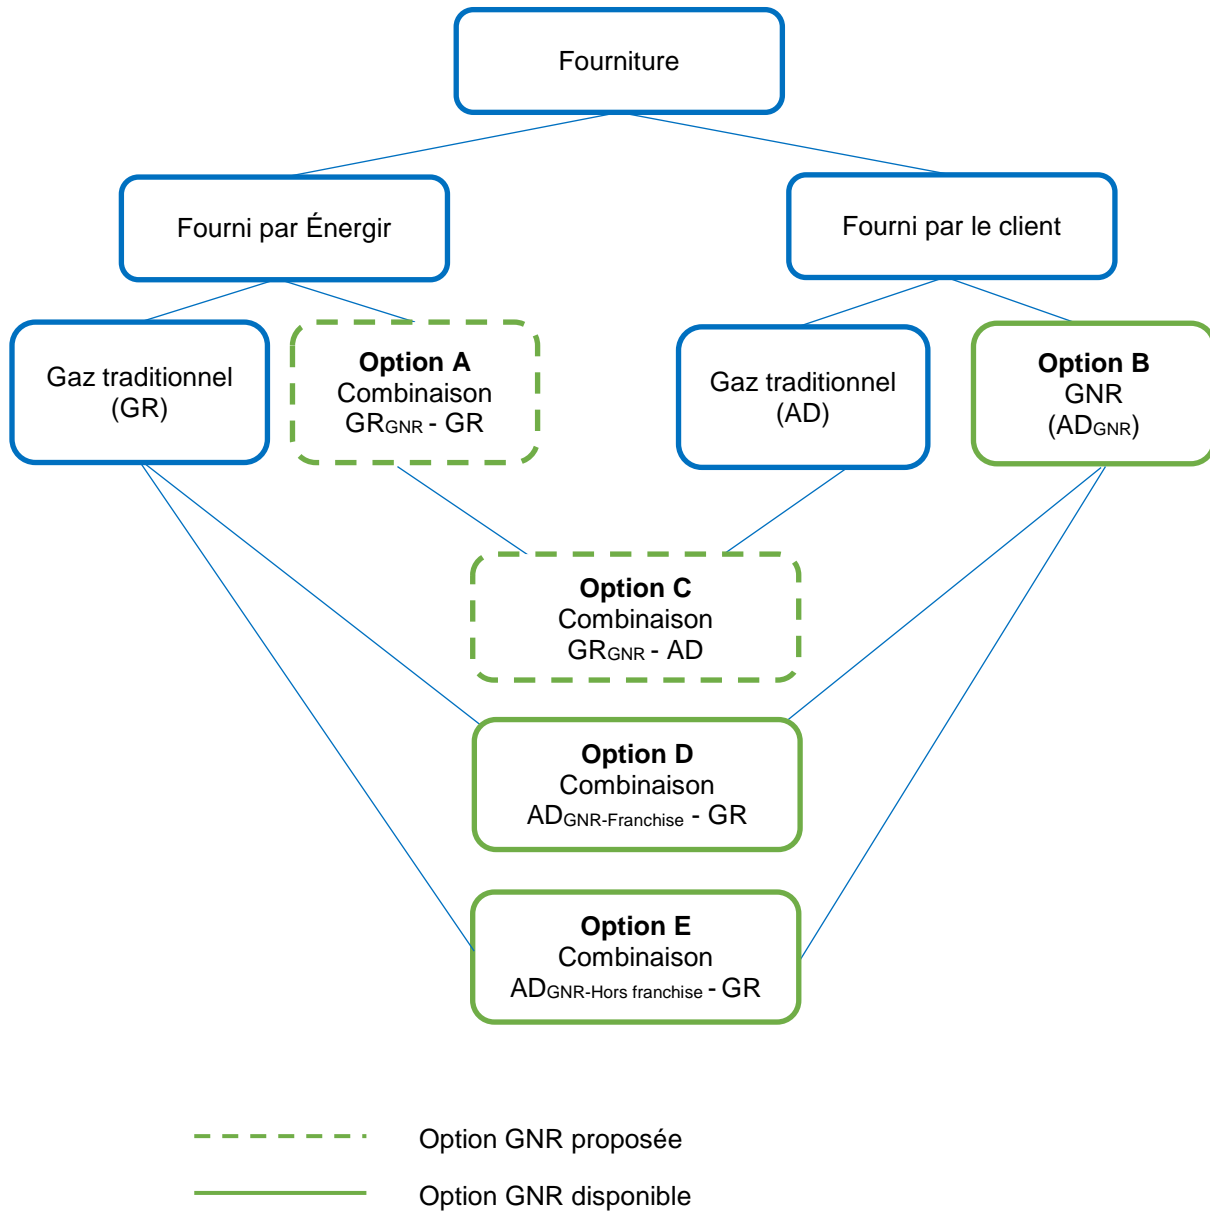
Fourniture

Fourni par Énergir

Fourni par le client

Gaz traditionnel (GR)

**Option A** Combinaison $GR_{GNR}$ - GR

Gaz traditionnel (AD)

**Option B** GNR ($AD_{GNR}$)

**Option C** Combinaison $GR_{GNR}$ - AD

**Option D** Combinaison $AD_{GNR\text{-}Franchise}$ - GR

**Option E** Combinaison $AD_{GNR\text{-}Hors\ franchise}$ - GR

Option GNR proposée

Option GNR disponible